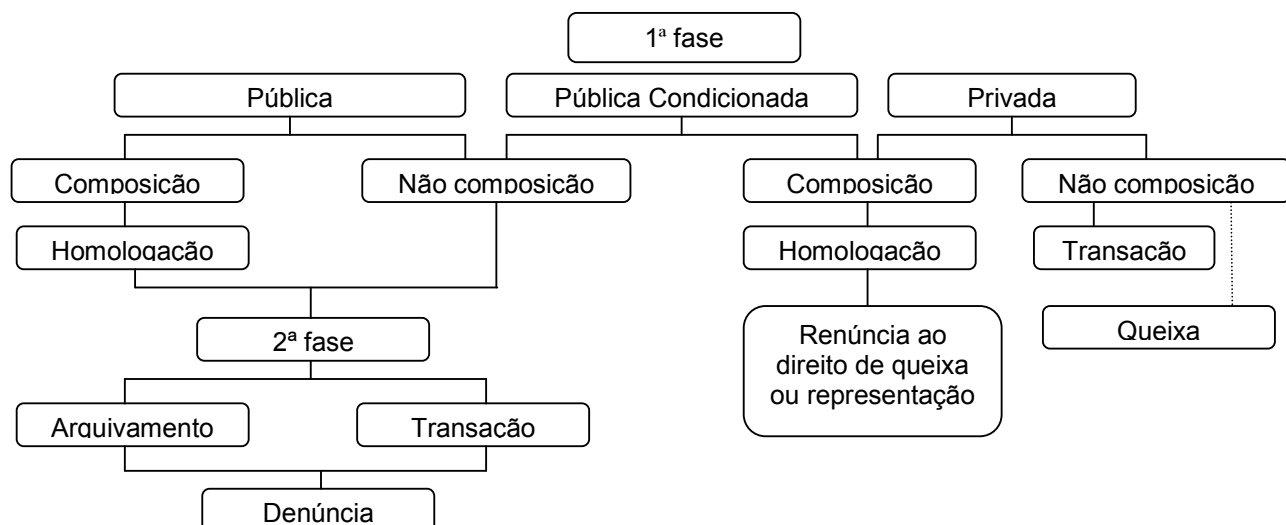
1ª fase

Pública

Pública Condicionada

Privada

Composição

Não composição

Composição

Não composição

Homologação

Homologação

Transação

Renúncia ao direito de queixa ou representação

Queixa

2ª fase

Arquivamento

Transação

Denúncia